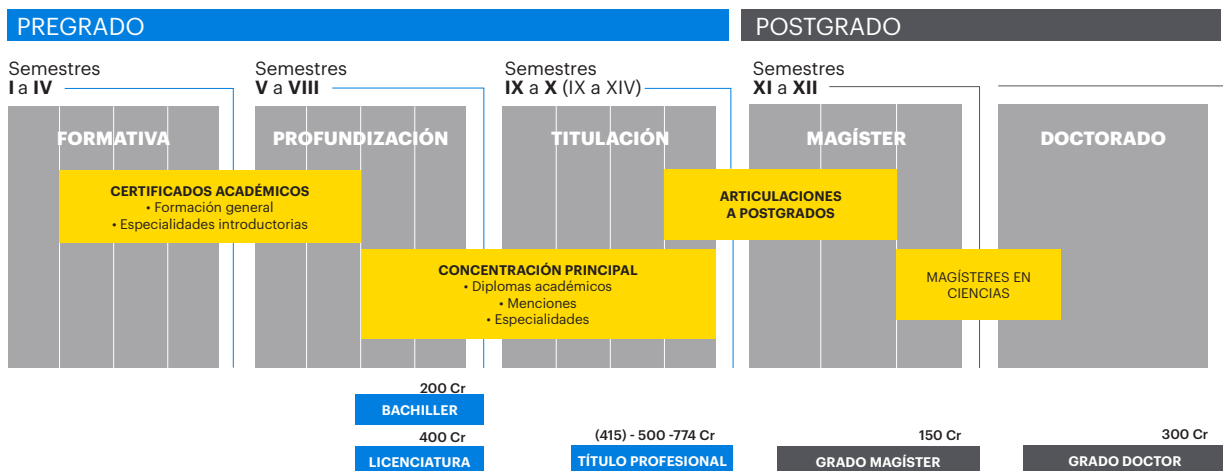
PREGRADO

POSTGRADO

Semestres
I a IV

Semestres
V a VIII

Semestres
IX a X (IX a XIV)

Semestres
XI a XII

FORMATIVA

PROFUNDIZACIÓN

TITULACIÓN

MAGÍSTER

DOCTORADO

CERTIFICADOS ACADÉMICOS
• Formación general
• Especialidades introductorias

ARTICULACIONES A POSTGRADOS

CONCENTRACIÓN PRINCIPAL
• Diplomas académicos
• Menciones
• Especialidades

MAGÍSTERES EN CIENCIAS

200 Cr
BACHILLER

400 Cr
LICENCIATURA

(415) - 500 -774 Cr
TÍTULO PROFESIONAL

150 Cr
GRADO MAGÍSTER

300 Cr
GRADO DOCTOR